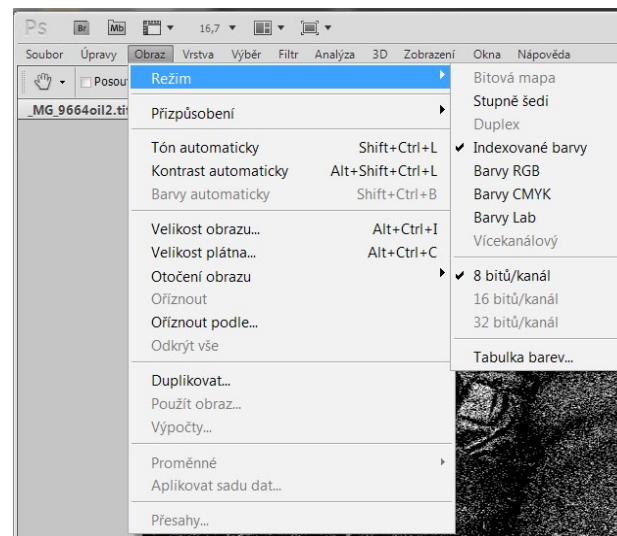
Ps Br Mb 16,7

Soubor Úpravy Obraz Vrstva Výběr Filtr Analýza 3D Zobrazení Okna Nápověda

Posou

_MG_9664oil2.ti

Režim
Přizpůsobení
Tón automaticky Shift+Ctrl+L
Kontrast automaticky Alt+Shift+Ctrl+L
Barvy automaticky Shift+Ctrl+B
Velikost obrazu... Alt+Ctrl+I
Velikost plátna... Alt+Ctrl+C
Otočení obrazu
Oříznout
Oříznout podle...
Odkrýt vše
Duplikovat...
Použít obraz...
Výpočty...
Proměnné
Aplikovat sadu dat...
Přesahy...

Bitová mapa
Stupně šedi
Duplex
✔ Indexované barvy
Barvy RGB
Barvy CMYK
Barvy Lab
Vícekanálový
✔ 8 bitů/kanál
16 bitů/kanál
32 bitů/kanál
Tabulka barev...